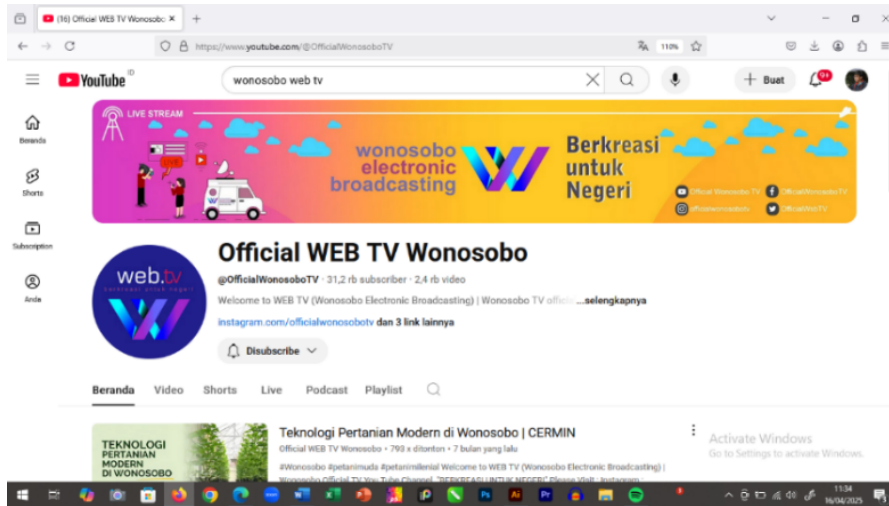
(16) Official WEB TV Wonosobo ×
+

https://www.youtube.com/@OfficialWonosoboTV
110%

YouTube ID
wonosobo web tv
+ Buat
9+

Beranda
Shorts
Subscription
Anda

LIVE STREAM
wonosobo electronic broadcasting
Berkreasi untuk Negeri
Official Wonosobo TV
OfficialWonosoboTV
officialwonosobotv
OfficialWebTV

web.tv
Official WEB TV Wonosobo
@OfficialWonosoboTV · 31,2 rb subscriber · 2,4 rb video
Welcome to WEB TV (Wonosobo Electronic Broadcasting) | Wonosobo TV offici ...selengkapnya
instagram.com/officialwonosobotv dan 3 link lainnya
Disubscribe

Beranda
Video
Shorts
Live
Podcast
Playlist

TEKNOLOGI PERTANIAN MODERN DI WONOSOBO
Teknologi Pertanian Modern di Wonosobo | CERMIN
Official WEB TV Wonosobo · 793 x ditonton · 7 bulan yang lalu
#Wonosobo #petanimuda #petanimilenial Welcome to WEB TV (Wonosobo Electronic Broadcasting) | Wonosobo Official TV You Tube Channel "BERKREASI UNTUK NEGERI" Please Visit : Instagram

Activate Windows
Go to Settings to activate Windows.

11:34
16/04/2025